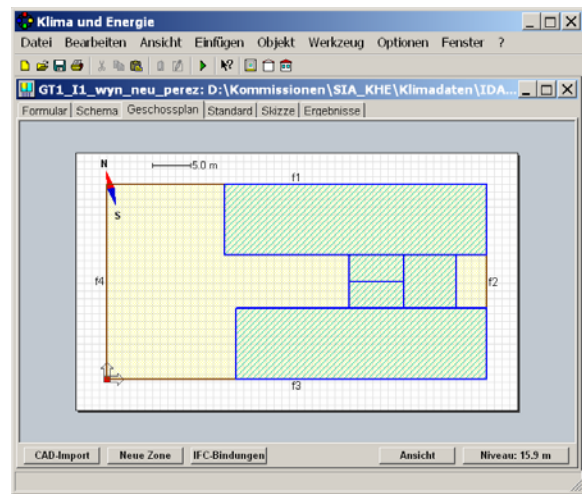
Klima und Energie

Datei Bearbeiten Ansicht Einfügen Objekt Werkzeug Optionen Fenster ?

GT1_I1_wyn_neu_perez: D:\Kommissionen\SIA_KHE\Klimadaten\IDA...

Formular Schema Geschossplan Standard Skizze Ergebnisse

N

S

5.0 m

f1

f2

f3

f4

CAD-Import Neue Zone IFC-Bindungen Ansicht Niveau: 15.9 m